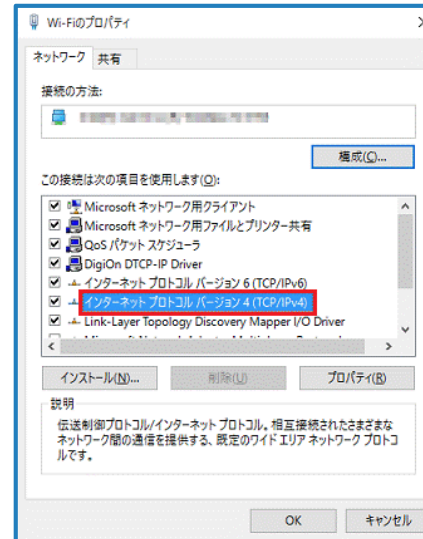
Wi-Fiのプロパティ

ネットワーク 共有

接続の方法:

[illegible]

構成(C)...

この接続は次の項目を使用します(O):

Microsoft ネットワーク用クライアント
Microsoft ネットワーク用ファイルとプリンター共有
QoS パケット スケジューラ
DigiOn DTCP-IP Driver
インターネット プロトコル バージョン 6 (TCP/IPv6)
インターネット プロトコル バージョン 4 (TCP/IPv4)
Link-Layer Topology Discovery Mapper I/O Driver
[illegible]

インストール(N)... 削除(U) プロパティ(R)

説明
伝送制御プロトコル/インターネット プロトコル。相互接続されたさまざまなネットワーク間の通信を提供する、既定のワイド エリア ネットワーク プロトコルです。

OK キャンセル